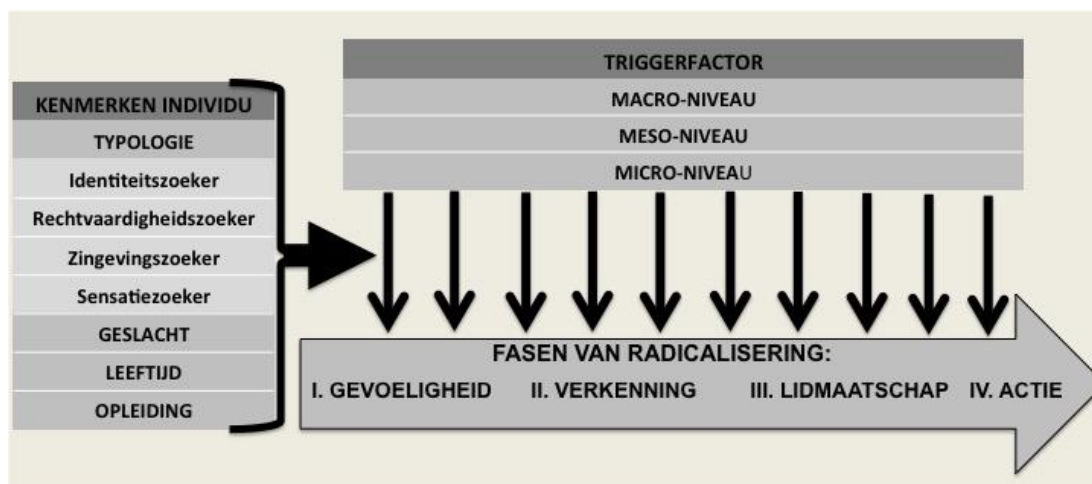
KENMERKEN INDIVIDU
TYPOLOGIE
Identiteitszoeker
Rechtvaardigheidszoeker
Zingevingszoeker
Sensatiezoeker
GESLACHT
LEEFTIJD
OPLEIDING

TRIGGERFACTOR
MACRO-NIVEAU
MESO-NIVEAU
MICRO-NIVEAU

FASEN VAN RADICALISERING:
I. GEVOELIGHEID II. VERKENNING III. LIDMAATSCHAP IV. ACTIE